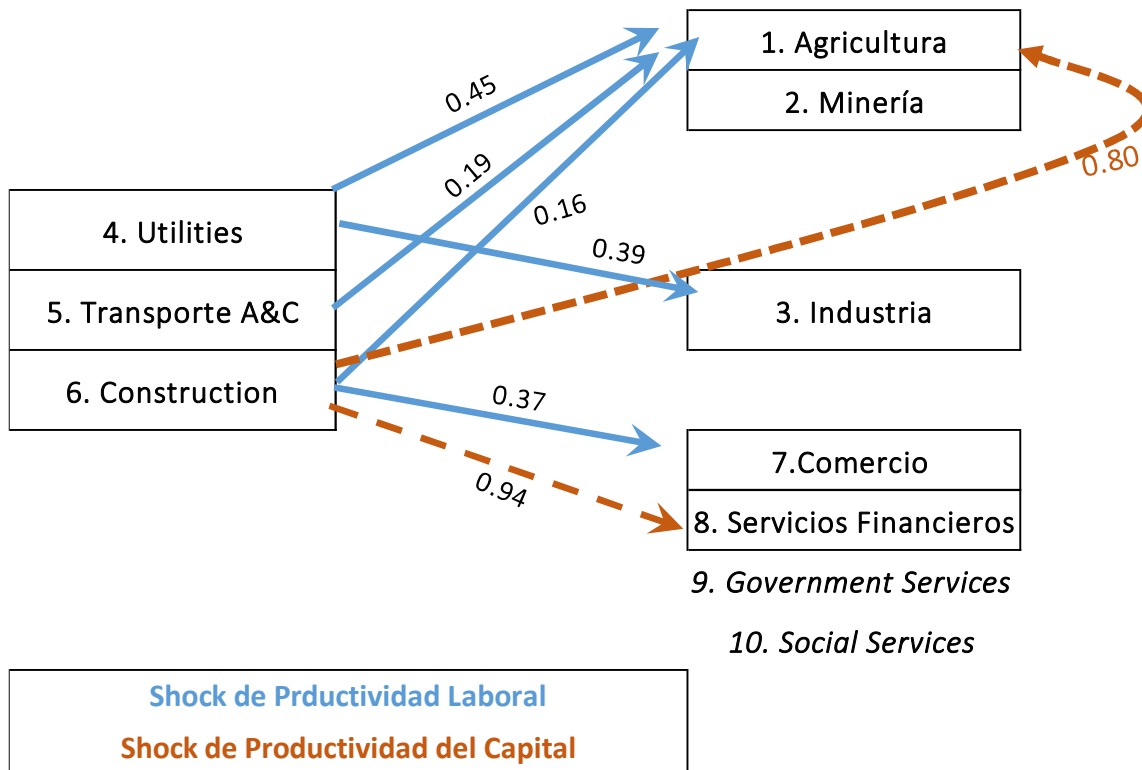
1. Agricultura

2. Minería

4. Utilities

5. Transporte A&C

6. Construction

3. Industria

7.Comercio

8. Servicios Financieros

9. Government Services

10. Social Services

0.45

0.19

0.16

0.39

0.80

0.37

0.94

Shock de Prductividad Laboral

Shock de Productividad del Capital